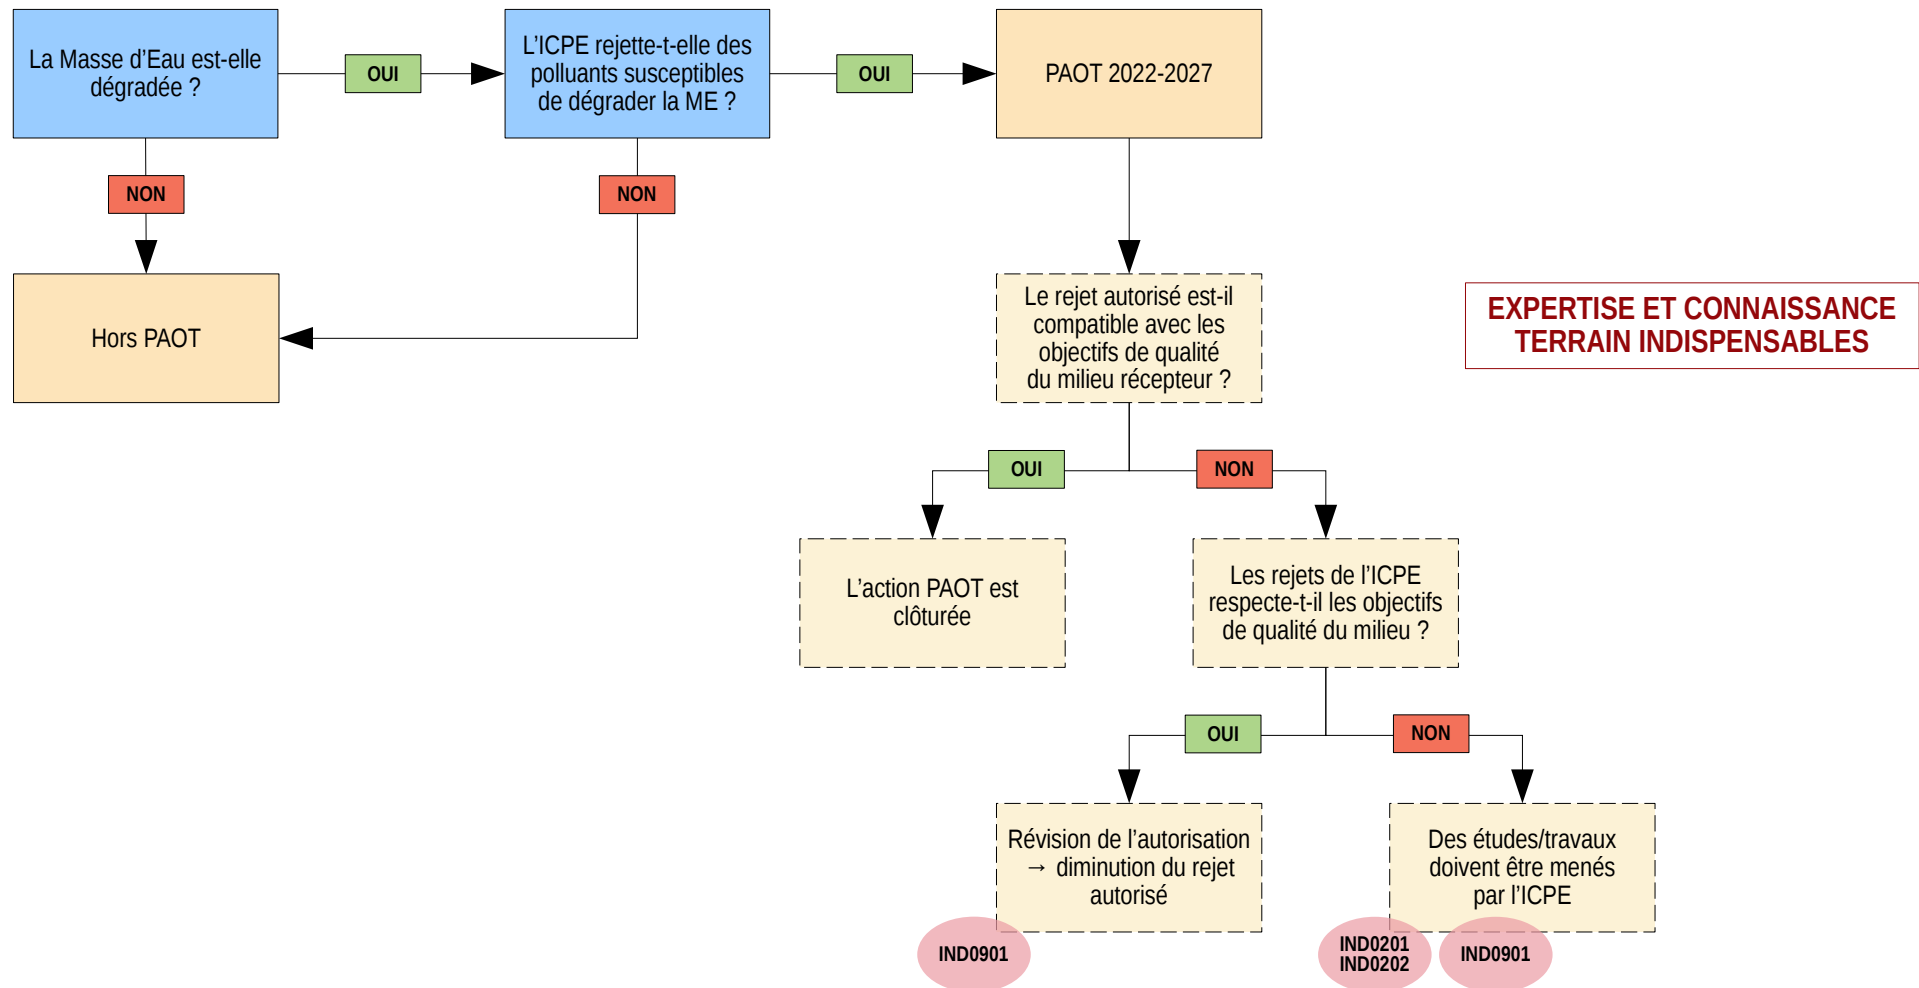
La Masse d’Eau est-elle dégradée ?

OUI

L’ICPE rejette-t-elle des polluants susceptibles de dégrader la ME ?

OUI

PAOT 2022-2027

NON

NON

Hors PAOT

Le rejet autorisé est-il compatible avec les objectifs de qualité du milieu récepteur ?

EXPERTISE ET CONNAISSANCE TERRAIN INDISPENSABLES

OUI

NON

L’action PAOT est clôturée

Les rejets de l’ICPE respecte-t-il les objectifs de qualité du milieu ?

OUI

NON

Révision de l’autorisation → diminution du rejet autorisé

Des études/travaux doivent être menés par l’ICPE

IND0901

IND0201
IND0202

IND0901